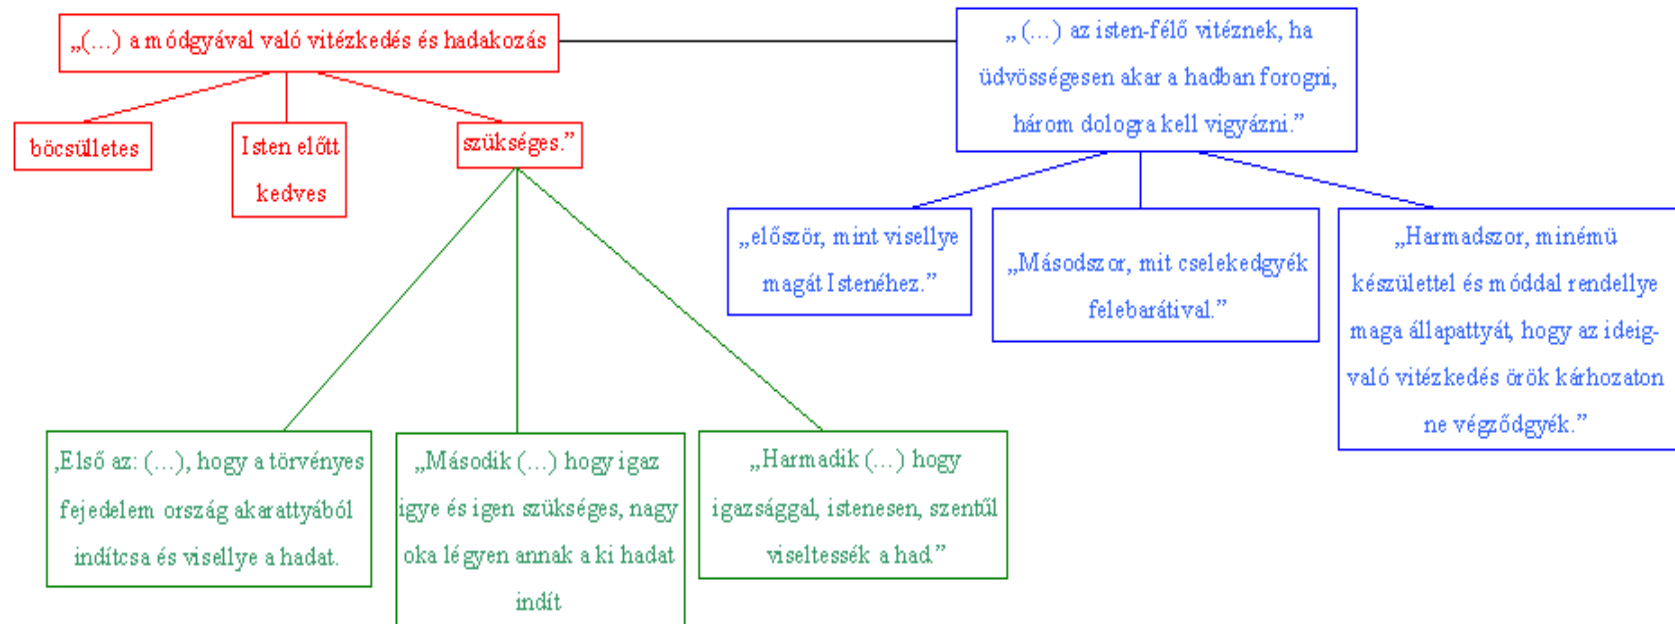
„(…) a módgyával való vitézkedés és hadakozás

böcsületes

Isten előtt kedves

szükséges.”

„Első az: (…), hogy a törvényes fejedelem ország akarattyából indítcsa és visellye a hadat.

„Második (…) hogy igaz igye és igen szükséges, nagy oka légyen annak a ki hadat indít

„Harmadik (…) hogy igazsággal, istenesen, szentűl viseltessék a had.”

„(…) az isten-félő vitéznek, ha üdvösségesen akar a hadban forogni, három dologra kell vigyázni.”

„először, mint visellye magát Istenéhez.”

„Másodszor, mit cselekedgyék felebarátival.”

„Harmadszor, minémű készülettel és móddal rendellye maga állapattyát, hogy az ideig-való vitézkedés örök kárhozaton ne végződgyék.”